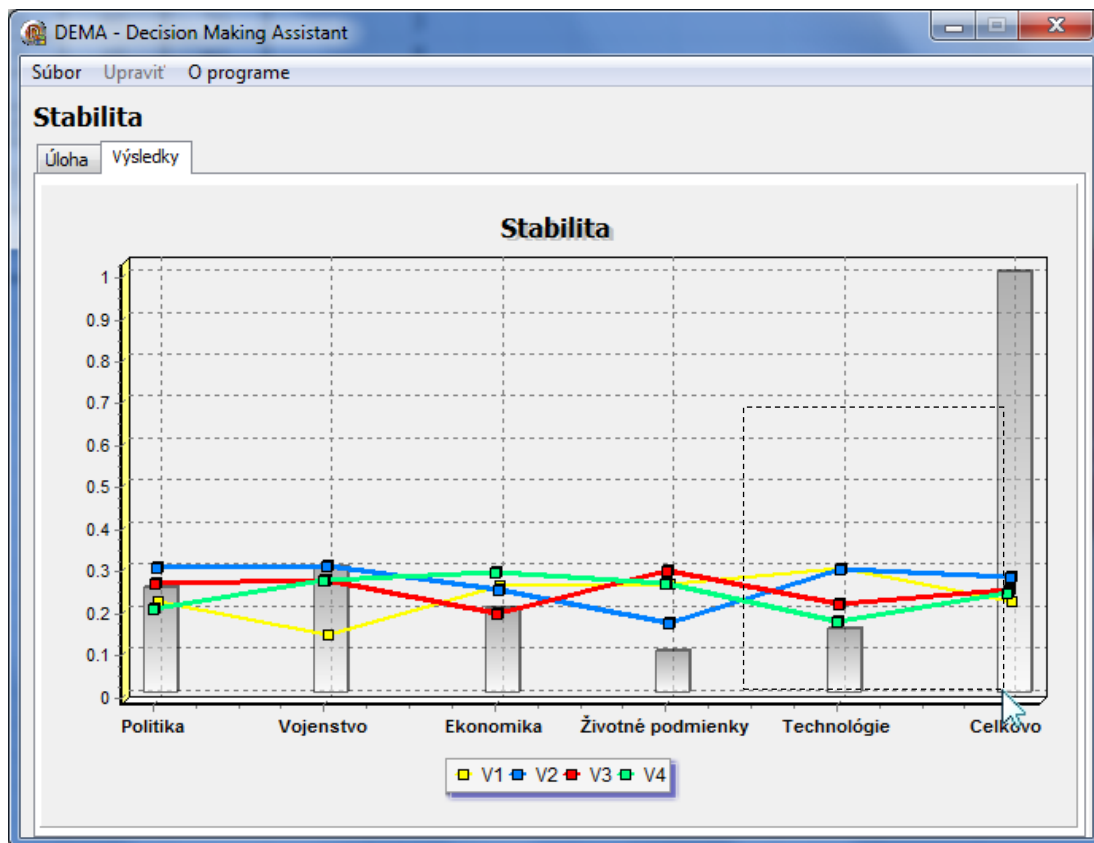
DEMA - Decision Making Assistant

Súbor Upraviť O programe

Stabilita

Úloha Výsledky

Stabilita

1
0.9
0.8
0.7
0.6
0.5
0.4
0.3
0.2
0.1
0

Politika Vojenstvo Ekonomika Životné podmienky Technológie Celkovo

V1 V2 V3 V4